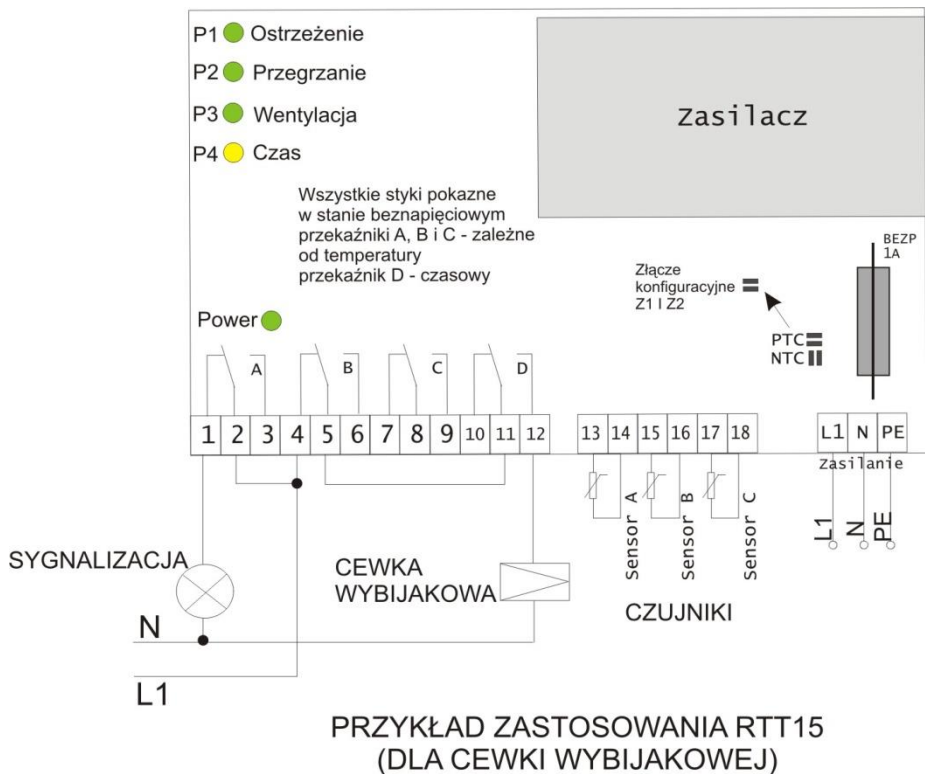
P1 Ostrzeżenie
P2 Przegrzanie
P3 Wentylacja
P4 Czas

Zasilacz

Wszystkie styki pokazne w stanie beznapięciowym przekaźniki A, B i C - zależne od temperatury przekaźnik D - czasowy

BEZP 1A

Złącze konfiguracyjne Z1 I Z2

PTC
NTC

Power

A B C D

1 2 3 4 5 6 7 8 9 10 11 12

13 14 15 16 17 18

L1 N PE

Zasilanie

Sensor A Sensor B Sensor C

L1 N PE

SYGNALIZACJA

CEWKA WYBIJAKOWA

CZUJNIKI

N

L1

PRZYKŁAD ZASTOSOWANIA RTT15 (DLA CEWKI WYBIJAKOWEJ)